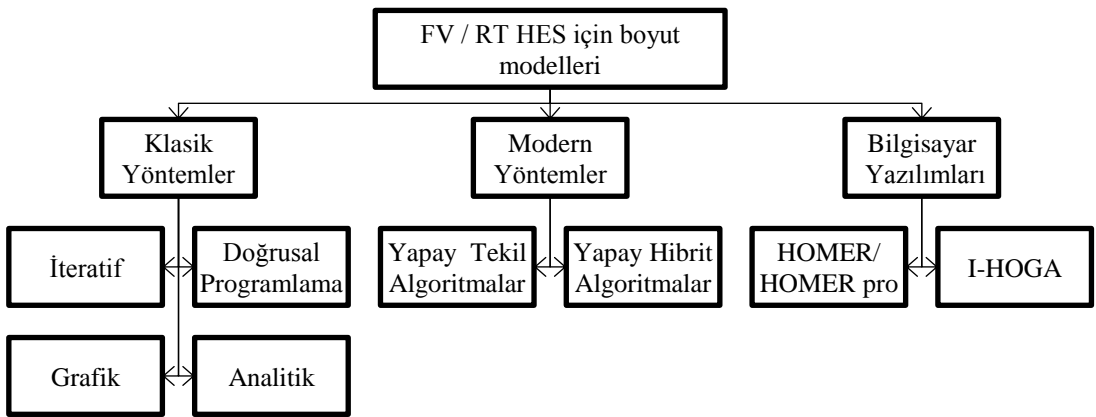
FV / RT HES için boyut modelleri

Klasik Yöntemler

Modern Yöntemler

Bilgisayar Yazılımları

İteratif

Doğrusal Programlama

Yapay Tekil Algoritmalar

Yapay Hibrit Algoritmalar

HOMER/ HOMER pro

I-HOGA

Grafik

Analitik